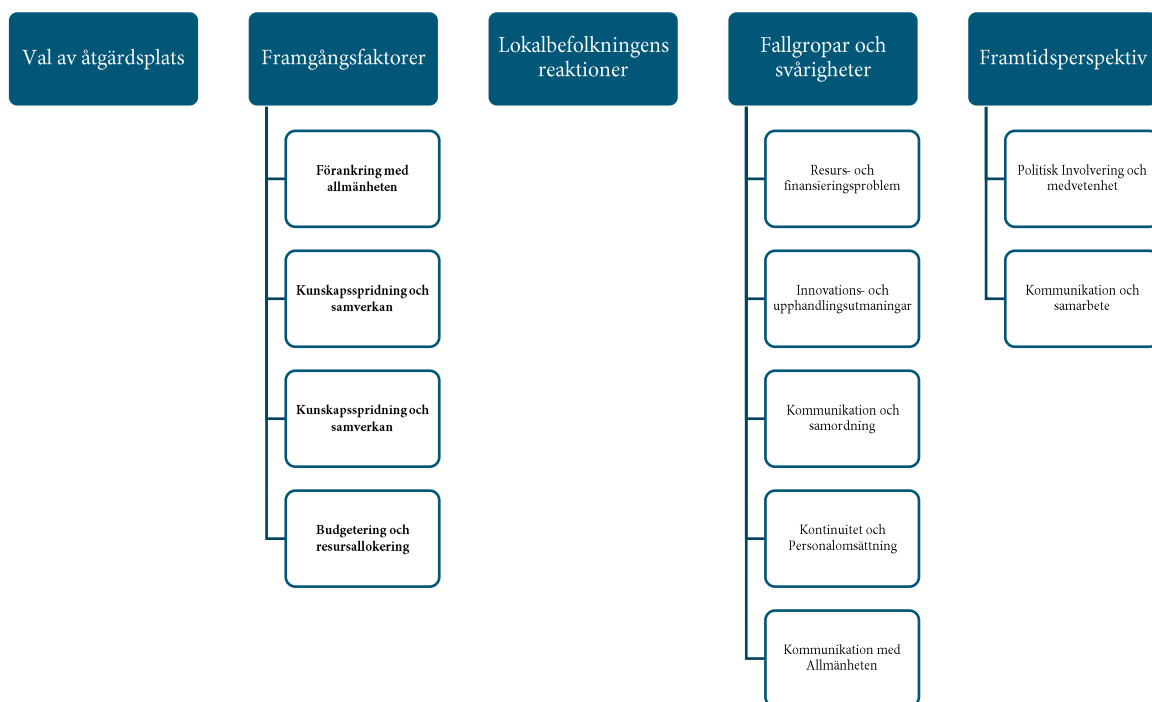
Val av åtgärdsplats

Framgångsfaktorer

Förankring med allmänheten

Kunskapsspridning och samverkan

Kunskapsspridning och samverkan

Budgetering och resursallokering

Lokalbefolkningens reaktioner

Fallgropar och svårigheter

Resurs- och finansieringsproblem

Innovations- och upphandlingsutmaningar

Kommunikation och samordning

Kontinuitet och Personalomsättning

Kommunikation med Allmänheten

Framtidsperspektiv

Politisk Involvering och medvetenhet

Kommunikation och samarbete